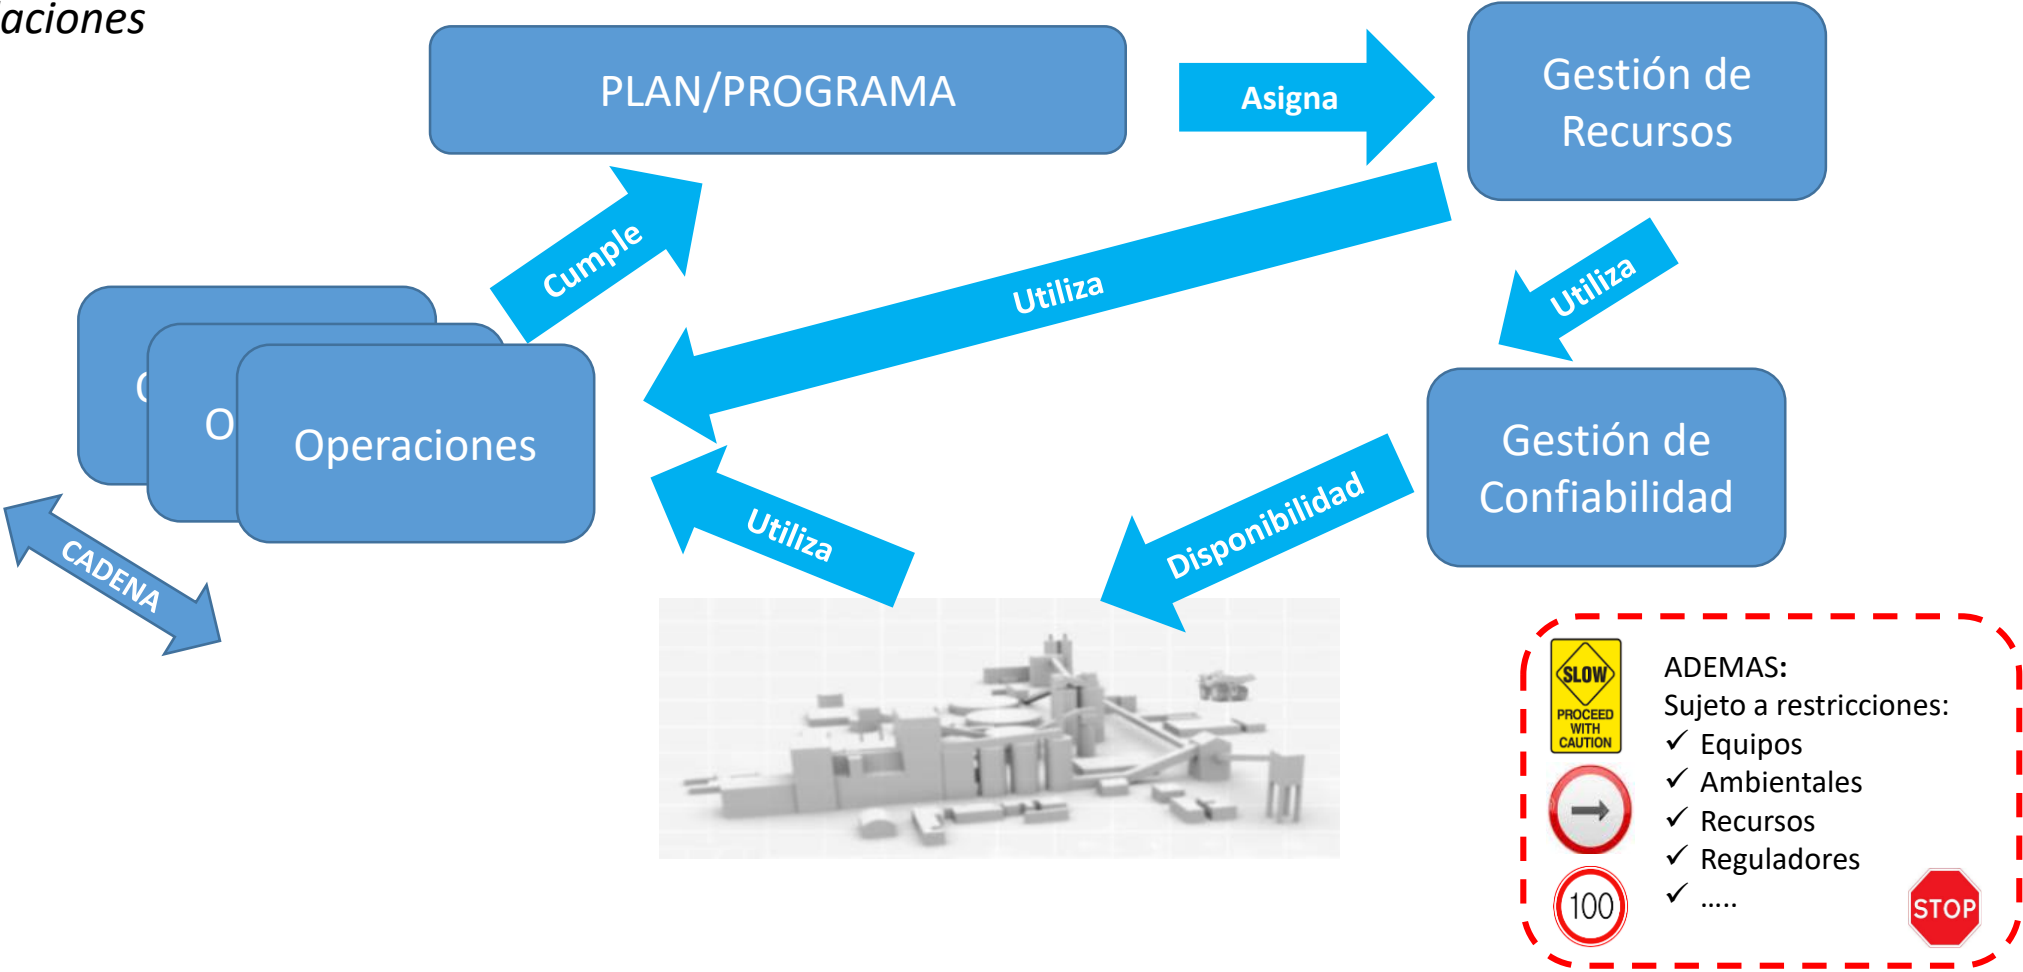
aciones

PLAN/PROGRAMA

Asigna

Gestión de Recursos

Cumple

Utiliza

Utiliza

O

O

Operaciones

Gestión de Confiabilidad

Utiliza

Disponibilidad

CADENA

SLOW PROCEED WITH CAUTION

ADEMAS:
Sujeto a restricciones:
✓ Equipos
✓ Ambientales
✓ Recursos
✓ Reguladores
✓ .....

100

STOP